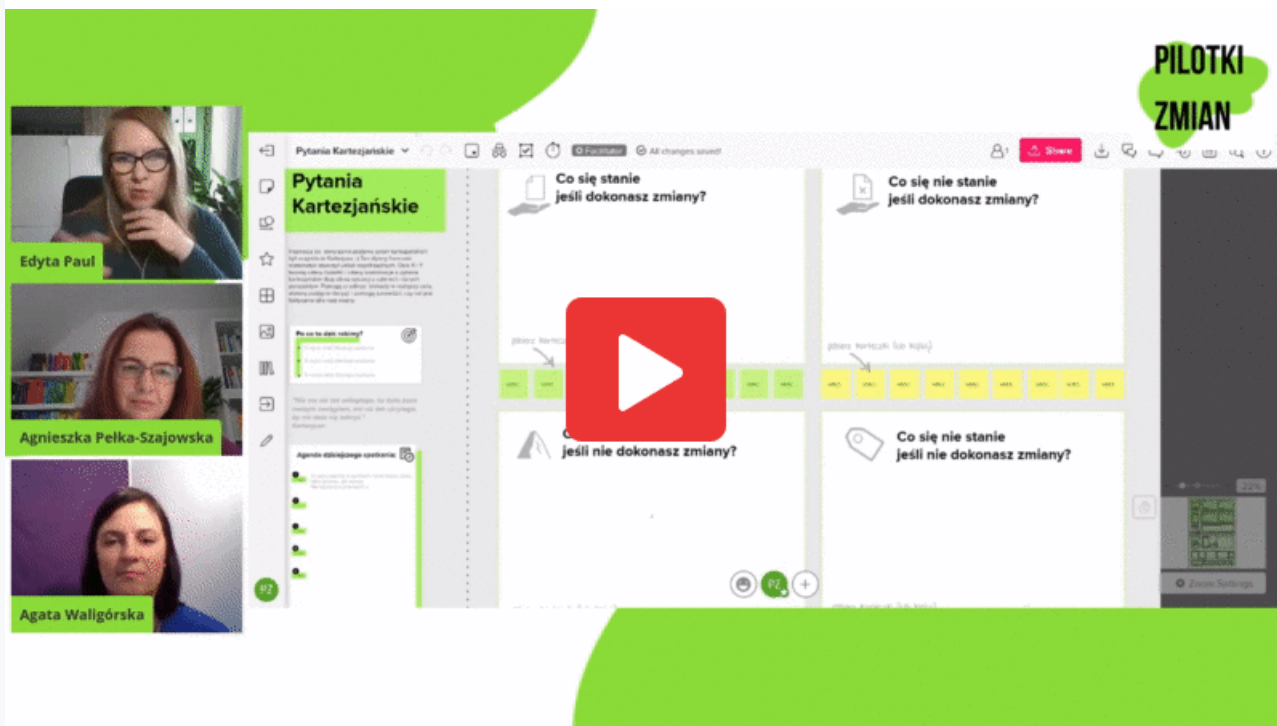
PILOTKI ZMIAN

Edyta Paul

Agnieszka Pełka-Szajowska

Agata Waligórska

Pytania Kartezjańskie

Facilitator

All changes saved

Share

Pytania Kartezjańskie

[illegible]

Po co to dziś robimy?

Agenda dzisiejszego spotkania

Co się stanie jeśli dokonasz zmiany?

Co się nie stanie jeśli dokonasz zmiany?

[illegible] jeśli nie dokonasz zmiany?

Co się nie stanie jeśli nie dokonasz zmiany?

PZ

22%

Zoom Settings